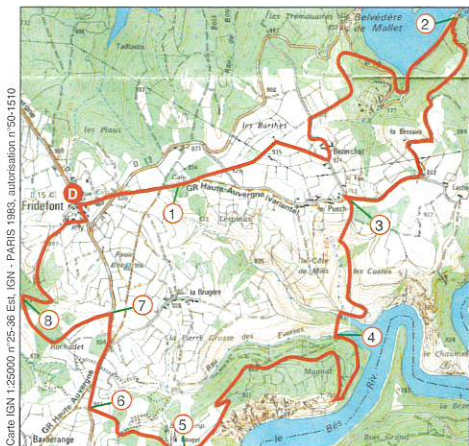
Carte IGN 1:25000 n°25-36 Est, IGN - PARIS 1983, autorisation n°50-1510

les Tremouilles
Belvédère de Mallet
2
Taillade
les Plous
les Barthes
Bousclat
la Brosse
D 13
D
Fridefont
1
GR Haute Auvergne (variante)
Puech
3
Lestaniac
la Côte de Malis
les Cartes
7
la Brugère
8
Rochallet
la Pierre Grosse
Fuentes
4
GR Haute Auvergne
6
Magnat
5
Bassenange
le Bes
Riv.
le Chaumet
Bois Grand